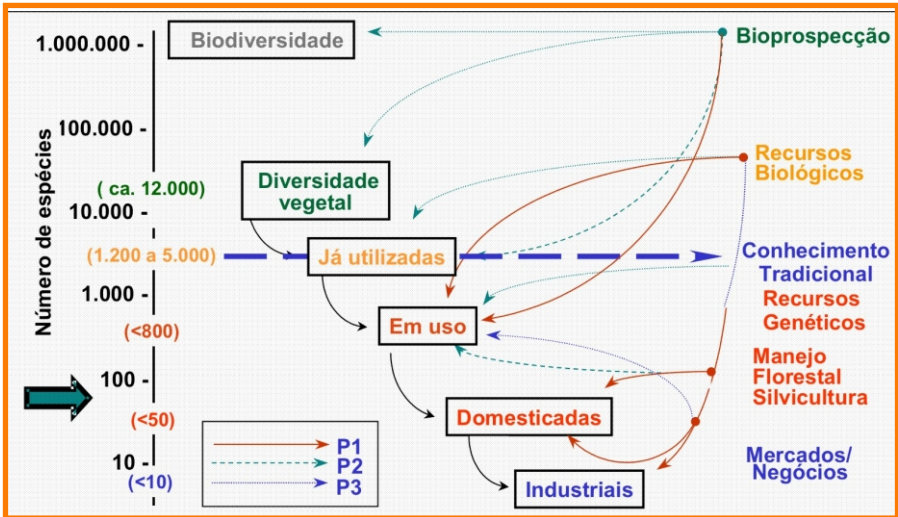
Número de espécies

1.000.000 -
100.000 -
( ca. 12.000)
10.000 -
(1.200 a 5.000)
1.000 -
(<800)
100 -
(<50)
10 -
(<10)

Biodiversidade

Diversidade vegetal

Já utilizadas

Em uso

Domesticadas

Industriais

Bioprospecção

Recursos Biológicos

Conhecimento Tradicional

Recursos Genéticos

Manejo Florestal Silvicultura

Mercados/ Negócios

P1
P2
P3